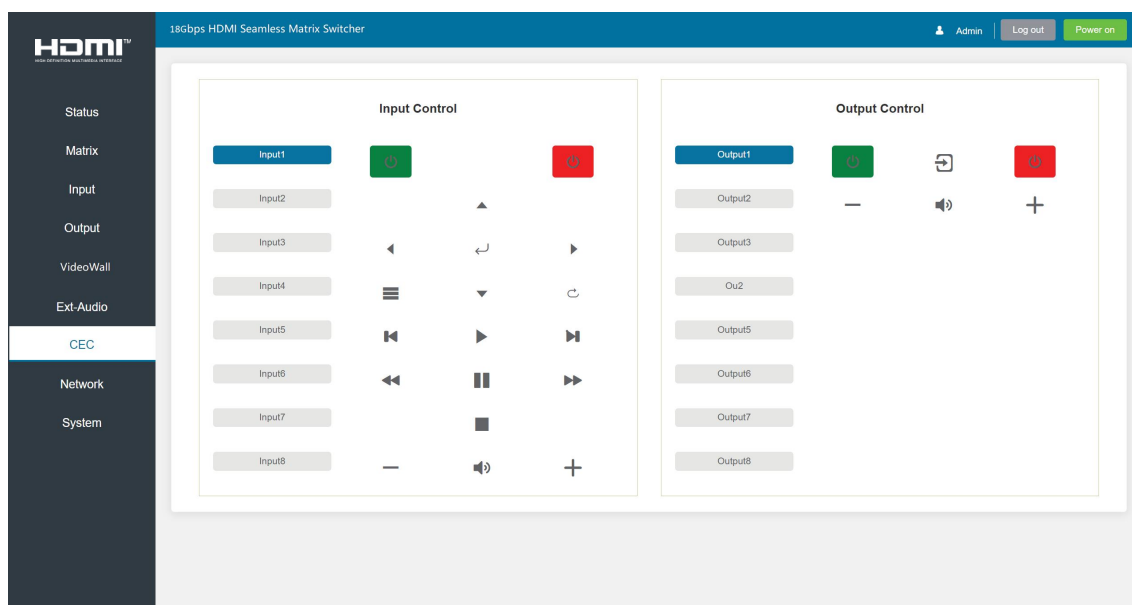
HDMI™
HIGH-DEFINITION MULTIMEDIA INTERFACE

18Gbps HDMI Seamless Matrix Switcher

Admin
Log out
Power on

Status
Matrix
Input
Output
VideoWall
Ext-Audio
CEC
Network
System

Input Control

Input1
Input2
Input3
Input4
Input5
Input6
Input7
Input8

Output Control

Output1
Output2
Output3
Ou2
Output5
Output6
Output7
Output8